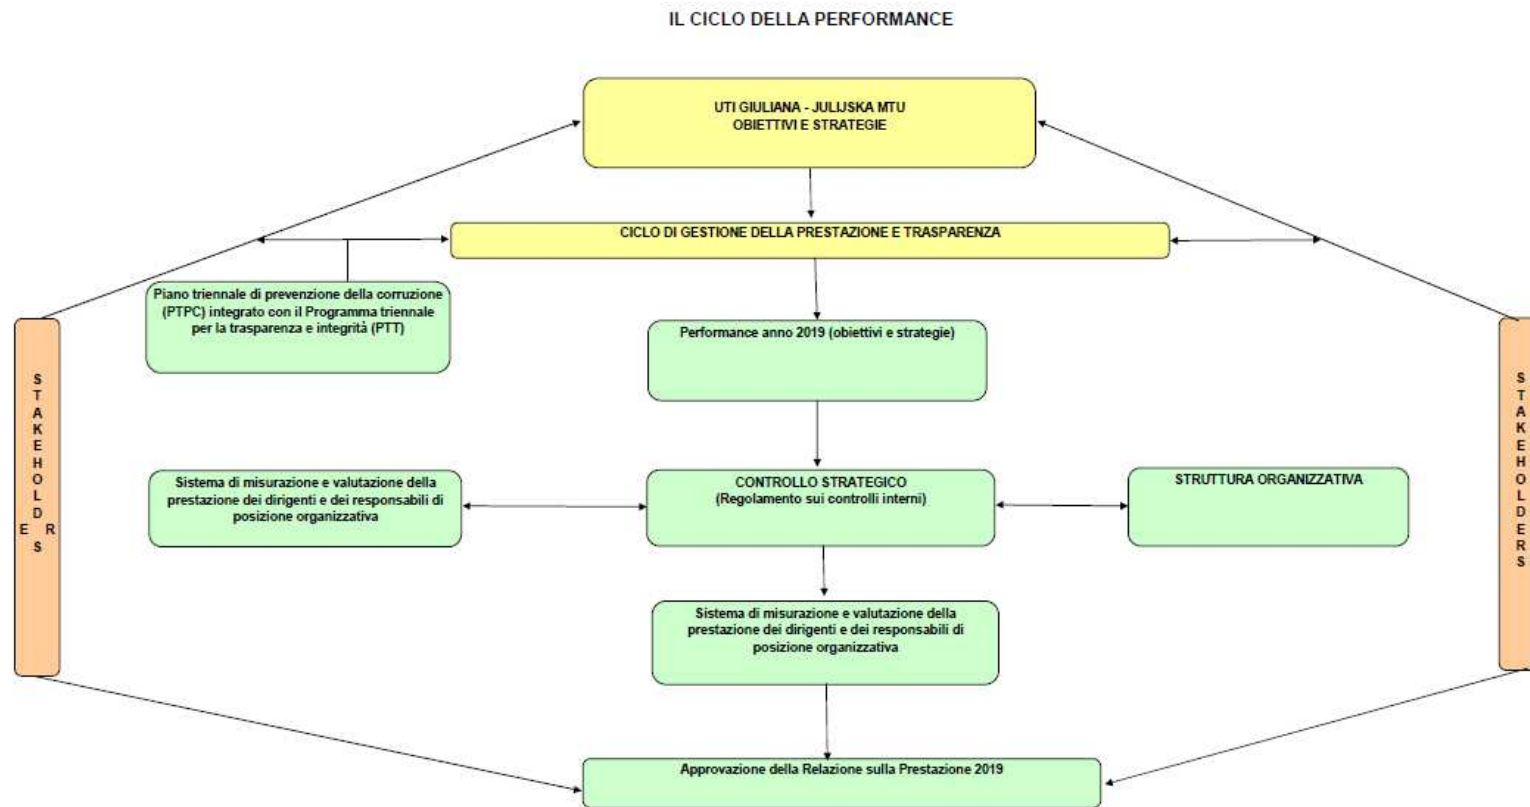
IL CICLO DELLA PERFORMANCE

UTI GIULIANA - JULIJSKA MTU
OBIETTIVI E STRATEGIE

CICLO DI GESTIONE DELLA PRESTAZIONE E TRASPARENZA

Piano triennale di prevenzione della corruzione (PTPC) integrato con il Programma triennale per la trasparenza e integrità (PTT)

Performance anno 2019 (obiettivi e strategie)

S T A K E H O L D E R S

S T A K E H O L D E R S

Sistema di misurazione e valutazione della prestazione dei dirigenti e dei responsabili di posizione organizzativa

CONTROLLO STRATEGICO
(Regolamento sui controlli interni)

STRUTTURA ORGANIZZATIVA

Sistema di misurazione e valutazione della prestazione dei dirigenti e dei responsabili di posizione organizzativa

Approvazione della Relazione sulla Prestazione 2019